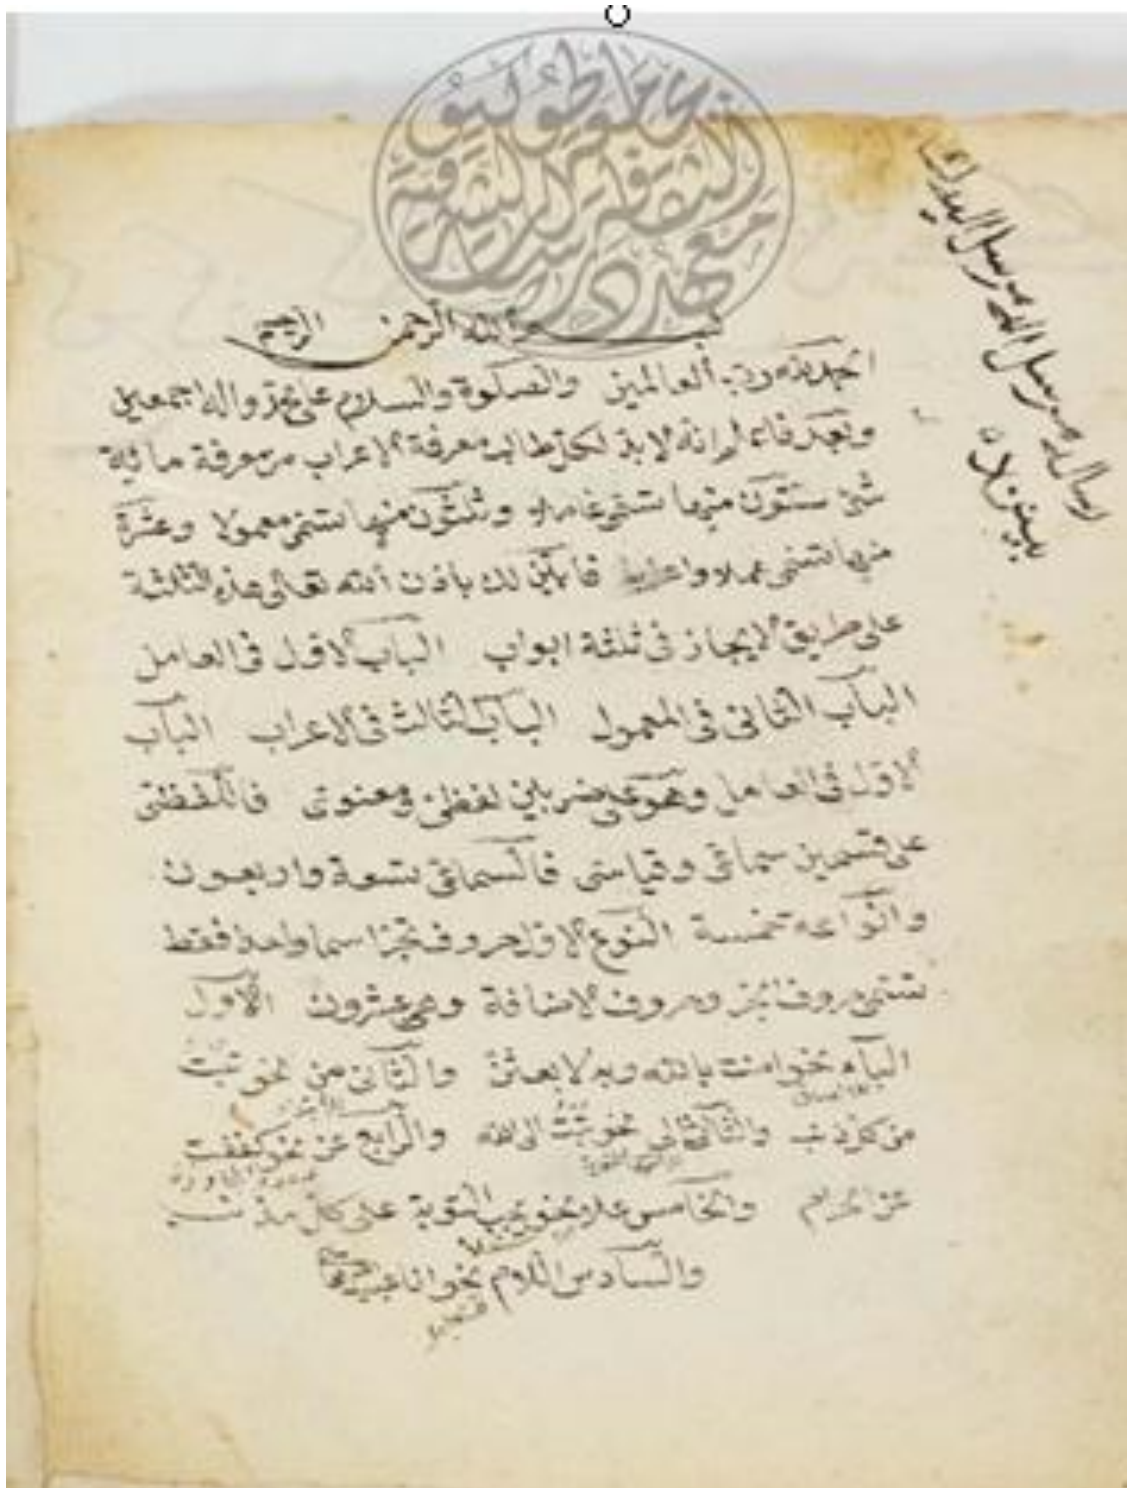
مخطوطات معهد الشيخ دراسات الشرقية

رسالة ... بن ...

بسم الله الرحمن الرحيم

الحمد لله رب العالمين والصلوة والسلام على محمد واله اجمعين وبعد فاعلم انه لابد لكل طالب معرفة الاعراب من معرفة مائة شيء ستون منها تسمى عاملا وثلثون منها تسمى معمولا وعشرة منها تسمى عملا واعرابا فانا مبين لك باذن الله تعالى هذه الثلثة على طريق الايجاز في ثلثة ابواب الباب الاول في العامل الباب الثاني في المعمول الباب الثالث في الاعراب الباب الاول في العامل وهو على ضربين لفظي ومعنوي فاللفظي على قسمين سماعي وقياسي فالسماعي تسعة واربعون والانواعه خمسة النوع الاول حروف تجر اسما واحدا فقط تسمى حروف الجر وحروف الاضافة وهي عشرون الاول الباء نحو امنت بالله وبه لا بعث والثاني من نحو تبت من كذب والثالث الى نحو تبت الى الله والرابع عن نحو عففت عن الحرام والخامس على نحو يجب التوبة على كل مذنب والسادس اللام نحو الحمد لله

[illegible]